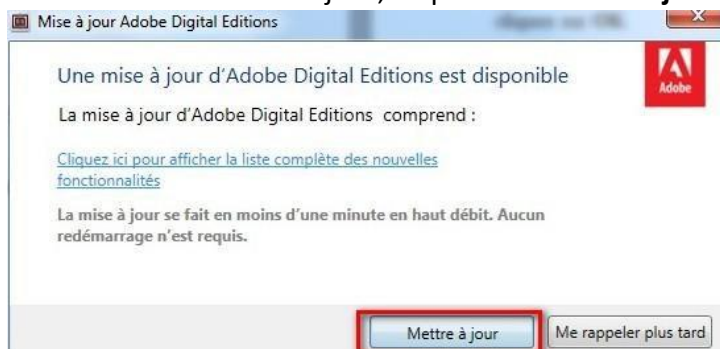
Mise à jour Adobe Digital Editions

Une mise à jour d'Adobe Digital Editions est disponible

Adobe

La mise à jour d'Adobe Digital Editions comprend :

Cliquez ici pour afficher la liste complète des nouvelles fonctionnalités

La mise à jour se fait en moins d'une minute en haut débit. Aucun redémarrage n'est requis.

Mettre à jour

Me rappeler plus tard